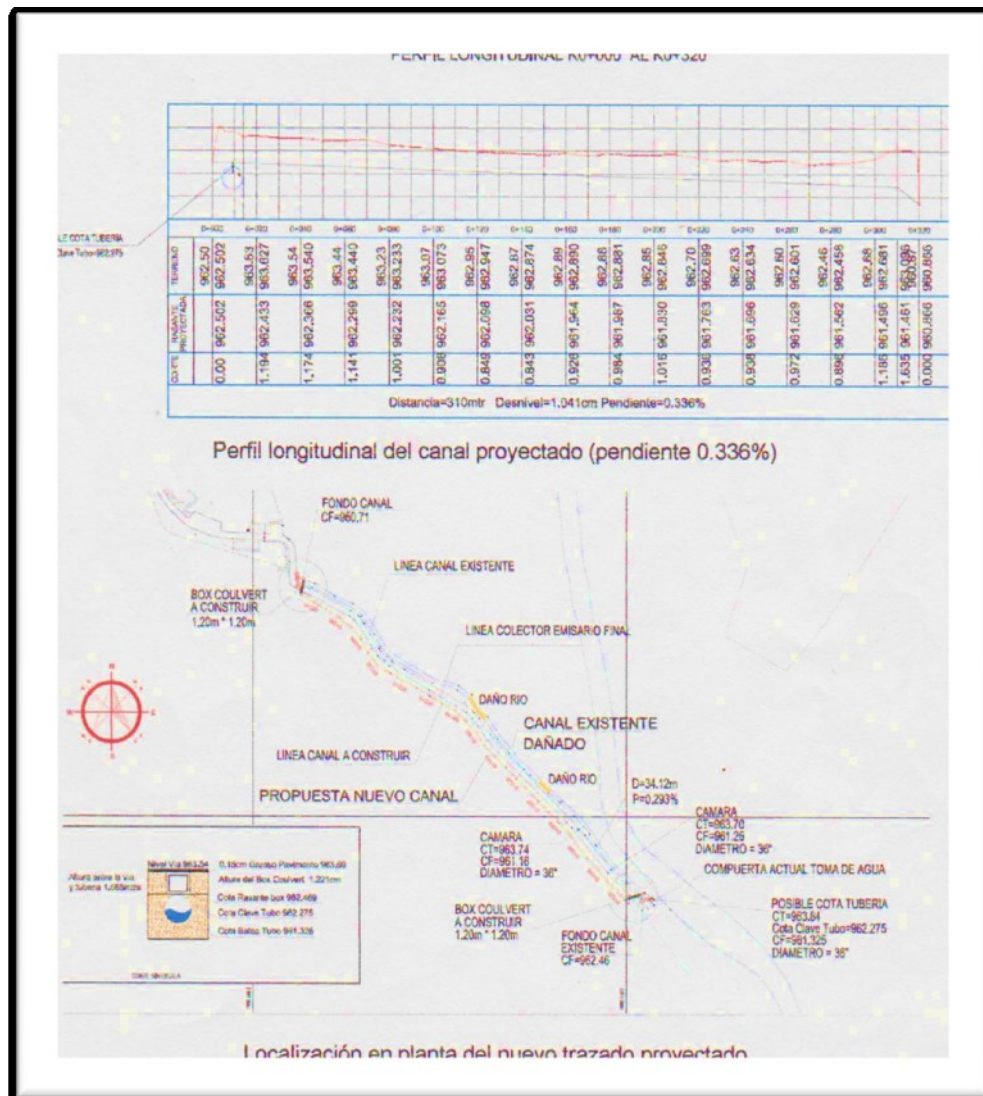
PERFIL LONGITUDINAL K0+000 AL K0+320

LZ COTA TUBERIA
Clave Tubo=962.275

| | 0+000 | 0+020 | 0+040 | 0+060 | 0+080 | 0+100 | 0+120 | 0+140 | 0+160 | 0+180 | 0+200 | 0+220 | 0+240 | 0+260 | 0+280 | 0+300 | 0+320 |
|---|---|---|---|---|---|---|---|---|---|---|---|---|---|---|---|---|---|
| TERRENO | 962,50 962,502 | 963,53 963,627 | 963,54 963,540 | 963,44 963,440 | 963,23 963,233 | 963,07 963,073 | 962,95 962,947 | 962,87 962,874 | 962,89 962,890 | 962,88 962,881 | 962,85 962,846 | 962,70 962,699 | 962,63 962,634 | 962,60 962,601 | 962,46 962,458 | 962,68 962,681 | 963,096 960,87 960,866 |
| RASANTE PROYECTADA | 962,502 | 962,433 | 962,366 | 962,299 | 962,232 | 962,165 | 962,098 | 962,031 | 961,964 | 961,897 | 961,830 | 961,763 | 961,696 | 961,629 | 961,562 | 961,496 1,635 961,461 | 960,866 |
| CORTE | 0,00 | 1,194 | 1,174 | 1,141 | 1,001 | 0,908 | 0,849 | 0,843 | 0,926 | 0,984 | 1,016 | 0,936 | 0,938 | 0,972 | 0,896 | 1,186 | 0,000 |

Distancia=310mtr Desnivel=1,041cm Pendiente=0,336%

Perfil longitudinal del canal proyectado (pendiente 0.336%)

FONDO CANAL
CF=960,71

LINEA CANAL EXISTENTE

BOX COULVERT
A CONSTRUIR
1,20m * 1,20m

LINEA COLECTOR EMISARIO FINAL

DAÑO RIO

CANAL EXISTENTE
DAÑADO

LINEA CANAL A CONSTRUIR

DAÑO RIO

PROPUESTA NUEVO CANAL

D=34.12m
P=0.293%

CAMARA
CT=963.70
CF=961.26
DIAMETRO = 36"

CAMARA
CT=963.74
CF=961.18
DIAMETRO = 36"

COMPUERTA ACTUAL TOMA DE AGUA

Altura entre la via y tuberia 1,065mts

Nivel Via 963.34

0.15cm Gravas Pavimento 963.09

Altura del Box Coulvert 1,221cm

Cota Rasante box 962.469

Cota Clave Tubo 962.275

Cota Batea Tubo 961.326

BOX COULVERT
A CONSTRUIR
1.20m * 1.20m

FONDO CANAL
EXISTENTE
CF=962.46

POSIBLE COTA TUBERIA
CT=963.84
Cota Clave Tubo=962.275
CF=961.325
DIAMETRO = 36"

Localización en planta del nuevo trazado proyectado